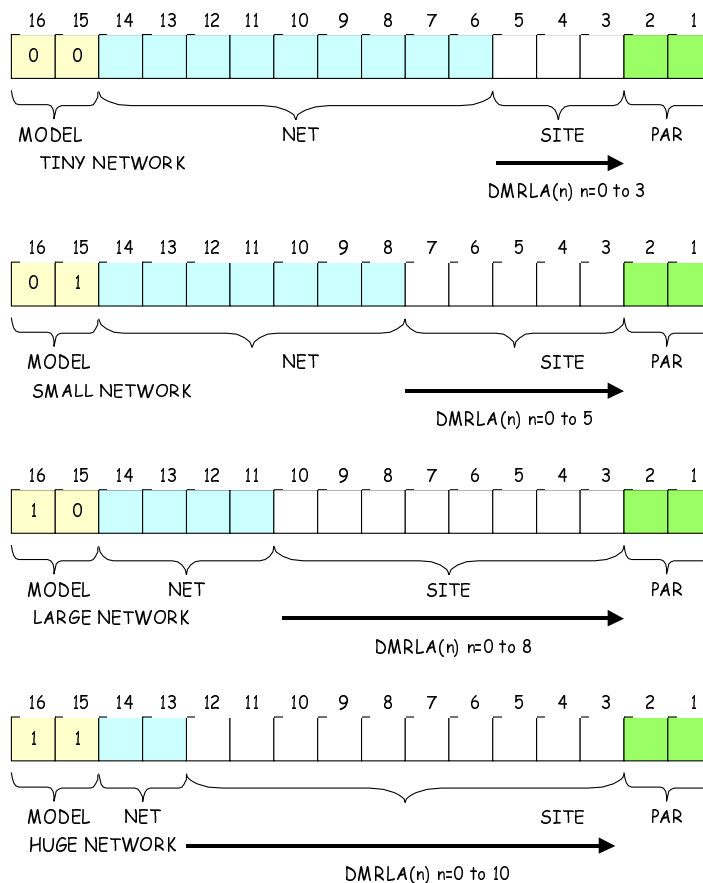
16 15 14 13 12 11 10 9 8 7 6 5 4 3 2 1

0 0

MODEL NET SITE PAR

TINY NETWORK

DMRLA(n) n=0 to 3

16 15 14 13 12 11 10 9 8 7 6 5 4 3 2 1

0 1

MODEL NET SITE PAR

SMALL NETWORK

DMRLA(n) n=0 to 5

16 15 14 13 12 11 10 9 8 7 6 5 4 3 2 1

1 0

MODEL NET SITE PAR

LARGE NETWORK

DMRLA(n) n=0 to 8

16 15 14 13 12 11 10 9 8 7 6 5 4 3 2 1

1 1

MODEL NET SITE PAR

HUGE NETWORK

DMRLA(n) n=0 to 10